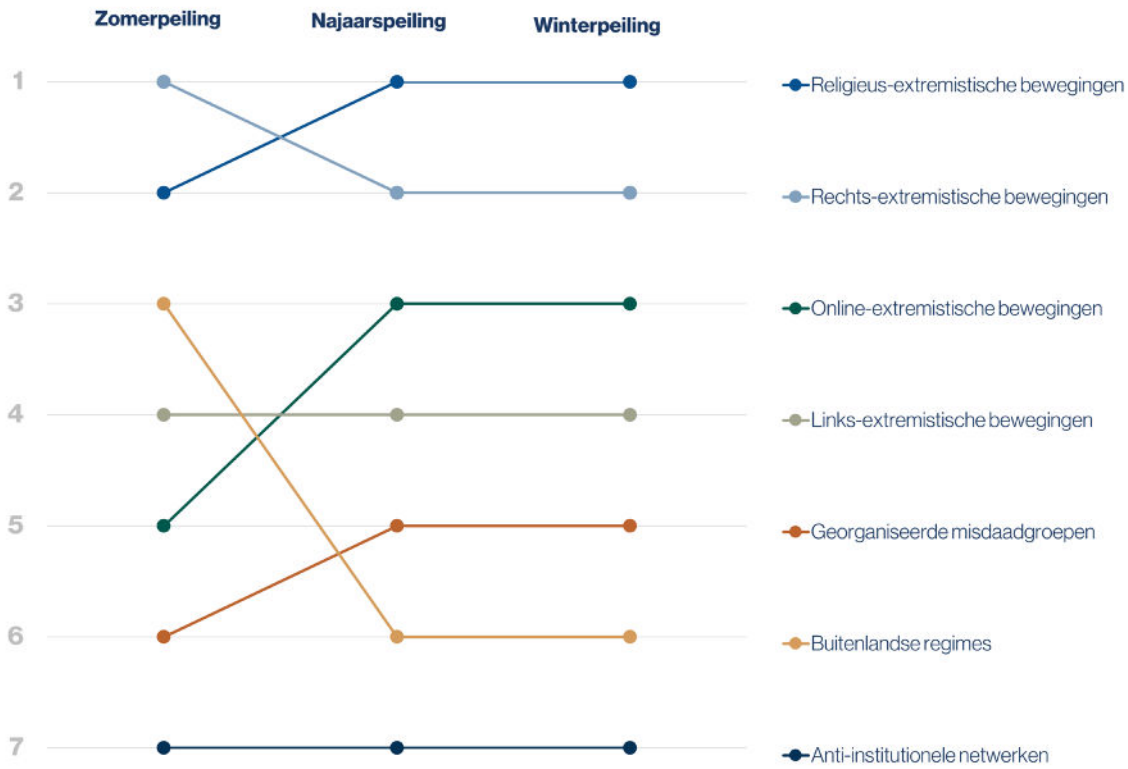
Zomerpeiling
Najaarspeiling
Winterpeiling

1
2
3
4
5
6
7

Religieus-extremistische bewegingen
Rechts-extremistische bewegingen
Online-extremistische bewegingen
Links-extremistische bewegingen
Georganiseerde misdaadgroepen
Buitenlandse regimes
Anti-institutionele netwerken